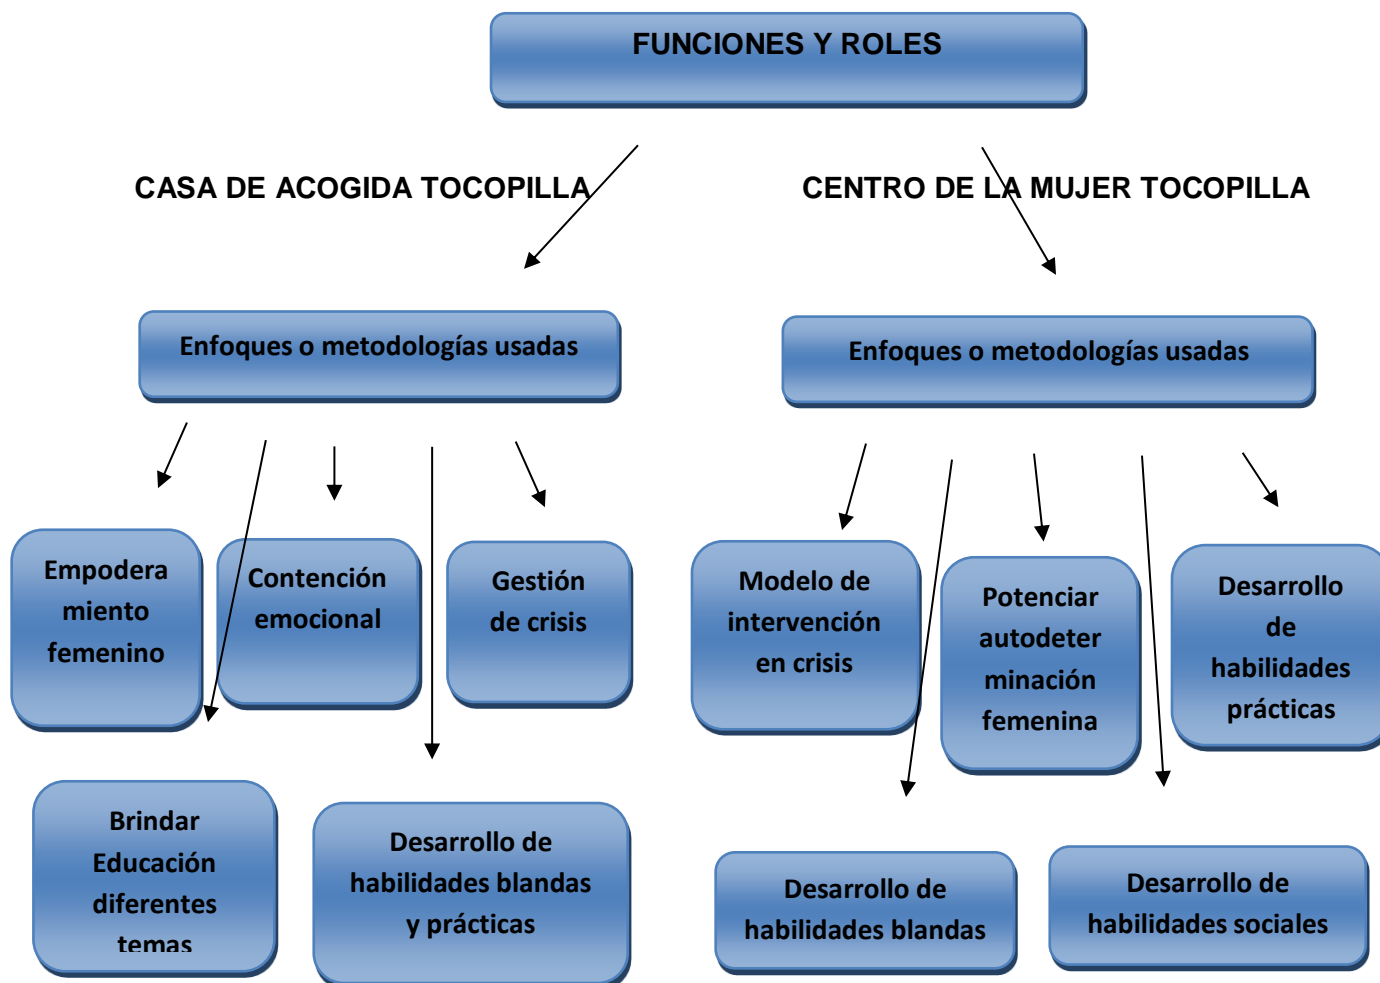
FUNCIONES Y ROLES

CASA DE ACOGIDA TOCOPILLA

CENTRO DE LA MUJER TOCOPILLA

Enfoques o metodologías usadas

Enfoques o metodologías usadas

Empoderamiento femenino

Contención emocional

Gestión de crisis

Modelo de intervención en crisis

Potenciar autodeterminación femenina

Desarrollo de habilidades prácticas

Brindar Educación diferentes temas

Desarrollo de habilidades blandas y prácticas

Desarrollo de habilidades blandas

Desarrollo de habilidades sociales